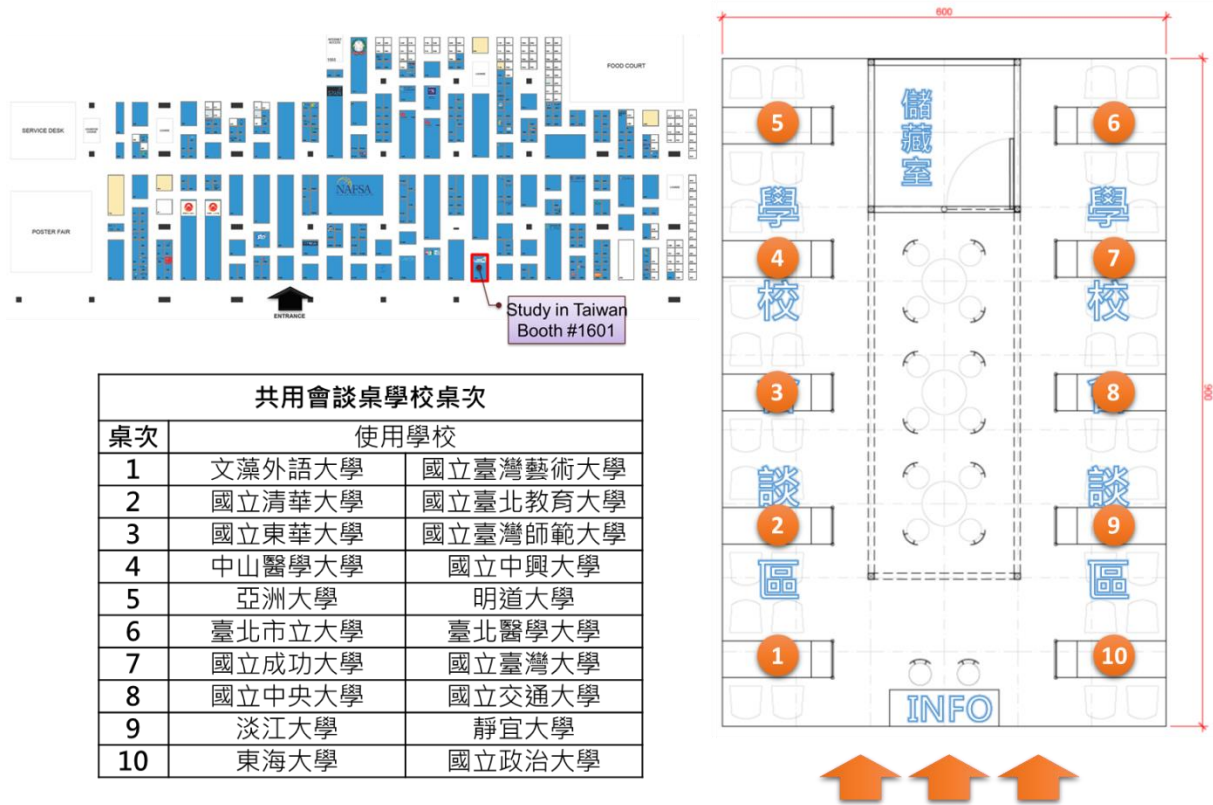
FOOD COURT

SERVICE DESK

POSTER FAIR

NAFSA

ENTRANCE

Study in Taiwan Booth #1601

| 共用會談桌學校桌次 | | |
|---|---|---|
| 桌次 | 使用學校 | |
| 1 | 文藻外語大學 | 國立臺灣藝術大學 |
| 2 | 國立清華大學 | 國立臺北教育大學 |
| 3 | 國立東華大學 | 國立臺灣師範大學 |
| 4 | 中山醫學大學 | 國立中興大學 |
| 5 | 亞洲大學 | 明道大學 |
| 6 | 臺北市立大學 | 臺北醫學大學 |
| 7 | 國立成功大學 | 國立臺灣大學 |
| 8 | 國立中央大學 | 國立交通大學 |
| 9 | 淡江大學 | 靜宜大學 |
| 10 | 東海大學 | 國立政治大學 |

600

900

儲藏室

5 6

學 學

4 7

校 校

3 8

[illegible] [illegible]

談 談

2 9

區 區

1 10

INFO